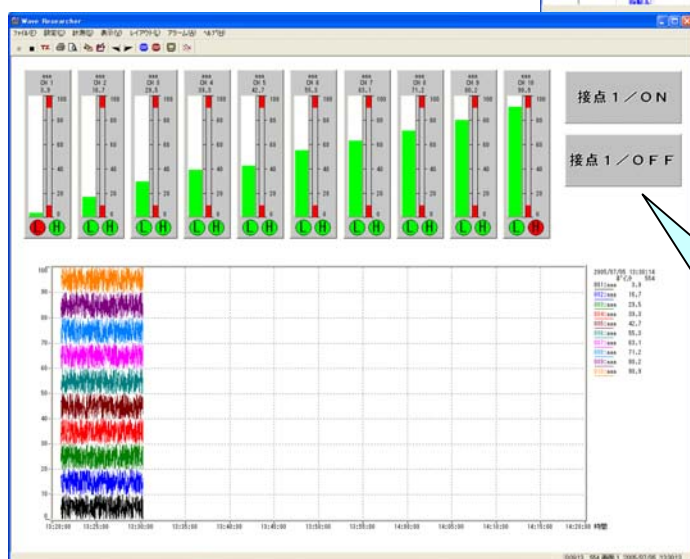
Wave Researcher

ファイル(F) 設定(C) 計測(M) 表示(V) レイアウト(L) アラーム(A) ヘルプ(H)

***
CH 1
3.9

***
CH 2
16.7

***
CH 3
29.5

***
CH 4
39.3

***
CH 5
42.7

***
CH 6
55.3

***
CH 7
63.1

***
CH 8
71.2

***
CH 9
80.2

***
CH 10
89.9

100 80 60 40 20 0

L H

接点1／ON

接点1／OFF

100 90 80 70 60 50 40 30 20 10 0

13:20:00 13:25:00 13:30:00 13:35:00 13:40:00 13:45:00 13:50:00 13:55:00 14:00:00 14:05:00 14:10:00 14:15:00 14:20:00 時間

2005/07/05 13:30:14

CH1 *** 3.9
CH2 *** 16.7
CH3 *** 29.5
CH4 *** 39.3
CH5 *** 42.7
CH6 *** 55.3
CH7 *** 63.1
CH8 *** 71.2
CH9 *** 80.2
CH10 *** 89.9

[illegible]